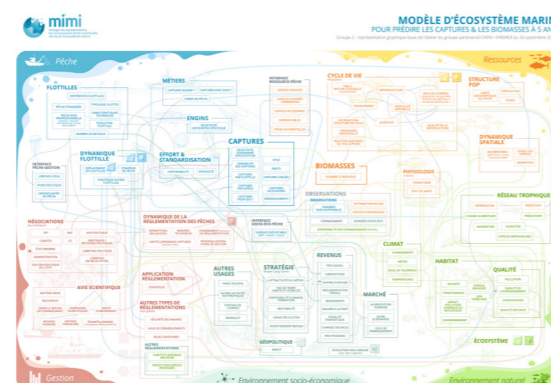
mimi

MODÈLE D'ÉCOSYSTÈME MARI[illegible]
POUR PRÉDIRE LES CAPTURES & LES BIOMASSES À 5 AN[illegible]

Pêche

Ressources

FLOTTILLES

MÉTIERS

ENGINS

DYNAMIQUE FLOTTILLE

EFFORT & STANDARDISATION

CAPTURES

CYCLE DE VIE

STRUCTURE POP

DYNAMIQUE SPATIALE

BIOMASSES

PHYSIOLOGIE

OBSERVATIONS

RÉSEAU TROPHIQUE

NÉGOCIATIONS

DYNAMIQUE DE LA RÉGLEMENTATION DES PÊCHES

AVIS SCIENTIFIQUE

APPLICATION RÉGLEMENTAIRE

AUTRES TYPES DE RÉGLEMENTATIONS

AUTRES USAGES

STRATÉGIE

REVENUS

MARCHÉ

GÉOPOLITIQUE

CLIMAT

HABITAT

QUALITÉ

ÉCOSYSTÈME

Gestion

Environnement socio-économique

Environnement naturel